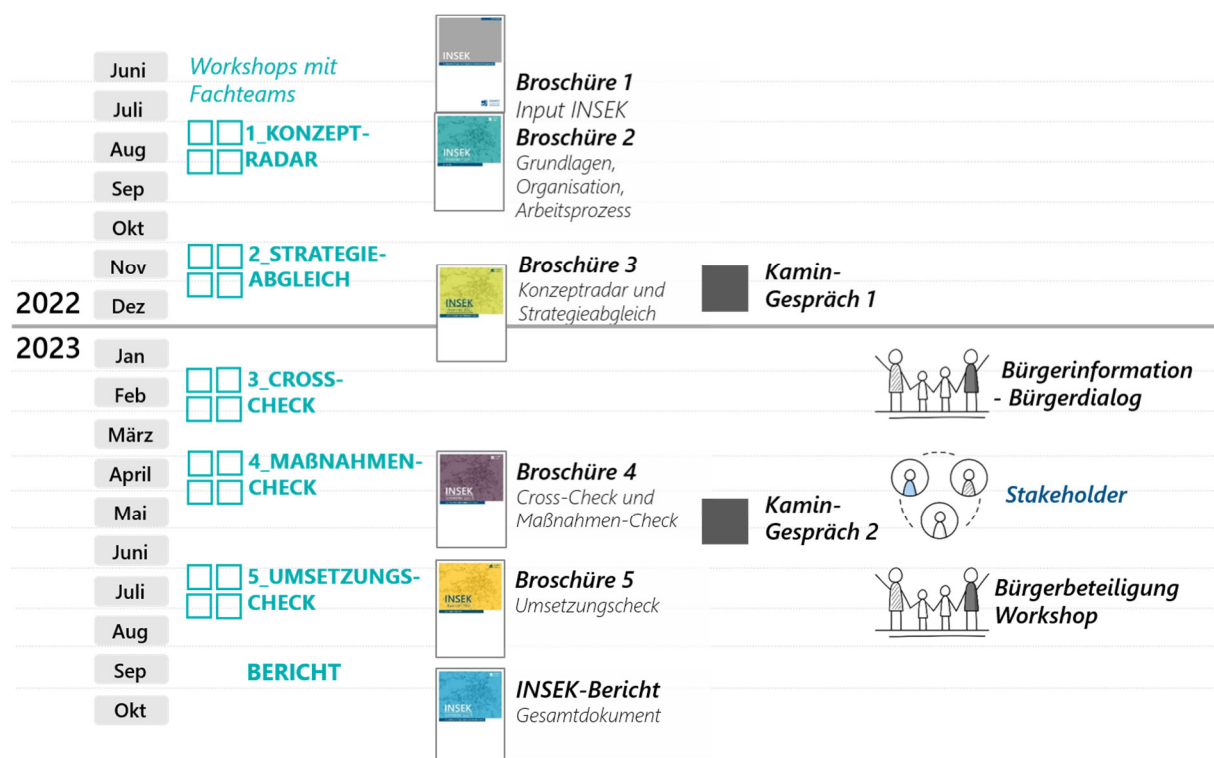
Juni
Juli
Aug
Sep
Okt
Nov
2022 Dez
2023 Jan
Feb
März
April
Mai
Juni
Juli
Aug
Sep
Okt

Workshops mit Fachteams

1_KONZEPTRADAR

2_STRATEGIEABGLEICH

3_CROSSCHECK

4_MAßNAHMENCHECK

5_UMSETZUNGSCHECK

BERICHT

INSEK

Broschüre 1
Input INSEK

Broschüre 2
Grundlagen, Organisation, Arbeitsprozess

Broschüre 3
Konzeptradar und Strategieabgleich

Kamin-Gespräch 1

Bürgerinformation - Bürgerdialog

Broschüre 4
Cross-Check und Maßnahmen-Check

Kamin-Gespräch 2

Stakeholder

Broschüre 5
Umsetzungscheck

Bürgerbeteiligung Workshop

INSEK-Bericht
Gesamtdokument